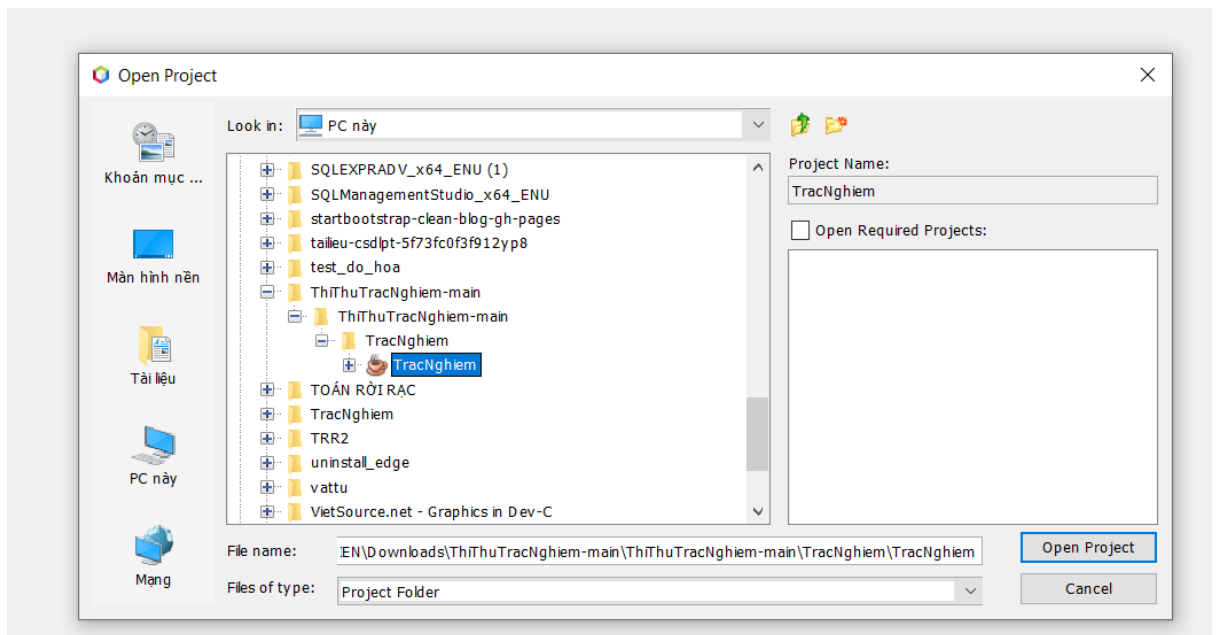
Open Project

Khoản mục ...

Màn hình nền

Tài liệu

PC này

Mạng

Look in: PC này

SQLEXPRADV_x64_ENU (1)
SQLManagementStudio_x64_ENU
startbootstrap-clean-blog-gh-pages
tailieu-csdlpt-5f73fc0f3f912yp8
test_do_hoa
ThiThuTracNghiem-main
ThiThuTracNghiem-main
TracNghiem
TracNghiem
TOÁN RỜI RẠC
TracNghiem
TRR2
uninstall_edge
vattu
VietSource.net - Graphics in Dev-C

Project Name:
TracNghiem

Open Required Projects:

File name: EN\Downloads\ThiThuTracNghiem-main\ThiThuTracNghiem-main\TracNghiem\TracNghiem

Files of type: Project Folder

Open Project

Cancel